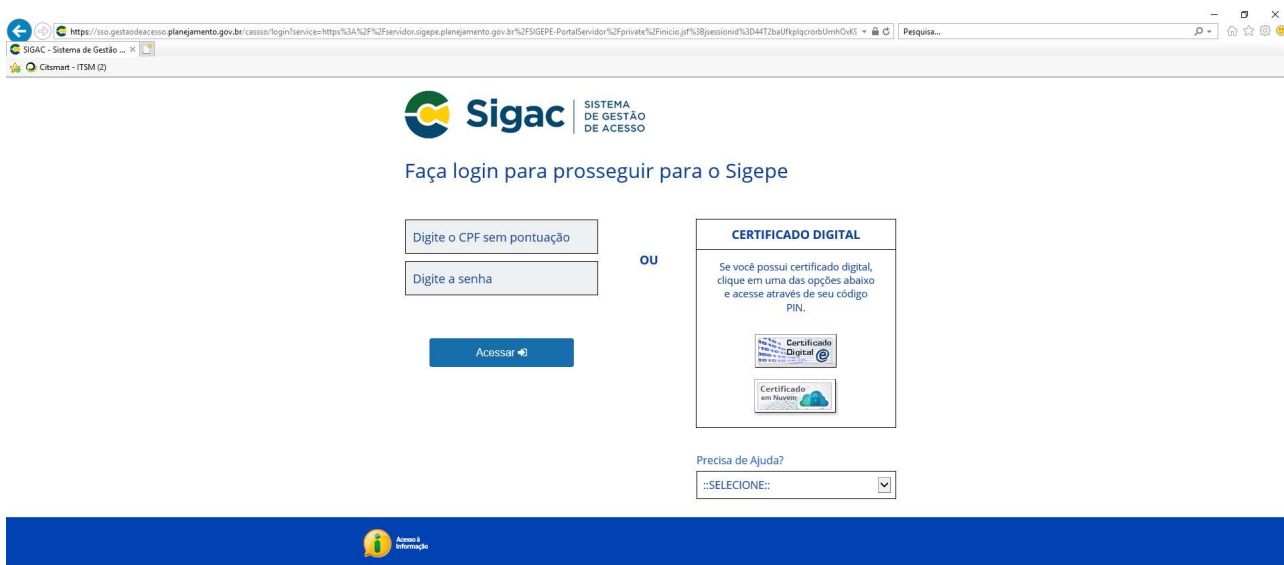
https://sso.gestaodeacesso.planejamento.gov.br/cassso/login?service=https%3A%2F%2Fservidor.sigepe.planejamento.gov.br%2FSIGEPE-PortalServidor%2Fprivate%2Finicio.jsf%3Bjsessionid%3D44T2baUfkplqcrorbUmhOxKS

Pesquisa...

SIGAC - Sistema de Gestão ... ×

Citsmart - ITSM (2)

Sigac SISTEMA DE GESTÃO DE ACESSO

Faça login para prosseguir para o Sigepe

Digite o CPF sem pontuação

Digite a senha

OU

Acessar

CERTIFICADO DIGITAL

Se você possui certificado digital, clique em uma das opções abaixo e acesse através de seu código PIN.

Certificado Digital

Certificado em Nuvem

Precisa de Ajuda?

::SELECIONE::

Acesso à Informação